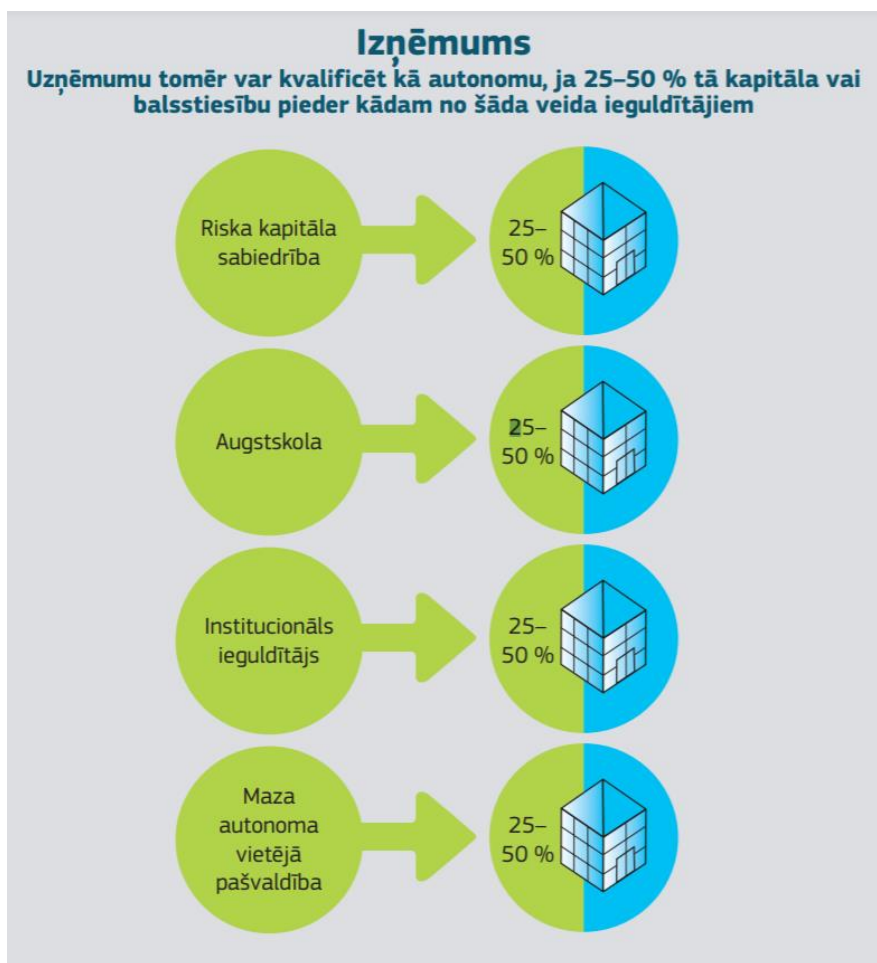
Izņēmums

Uzņēmumu tomēr var kvalificēt kā autonomu, ja 25–50 % tā kapitāla vai balsstiesību pieder kādam no šāda veida ieguldītājiem

Riska kapitāla sabiedrība

25–50 %

Augstskola

25–50 %

Institucionāls ieguldītājs

25–50 %

Maza autonoma vietējā pašvaldība

25–50 %